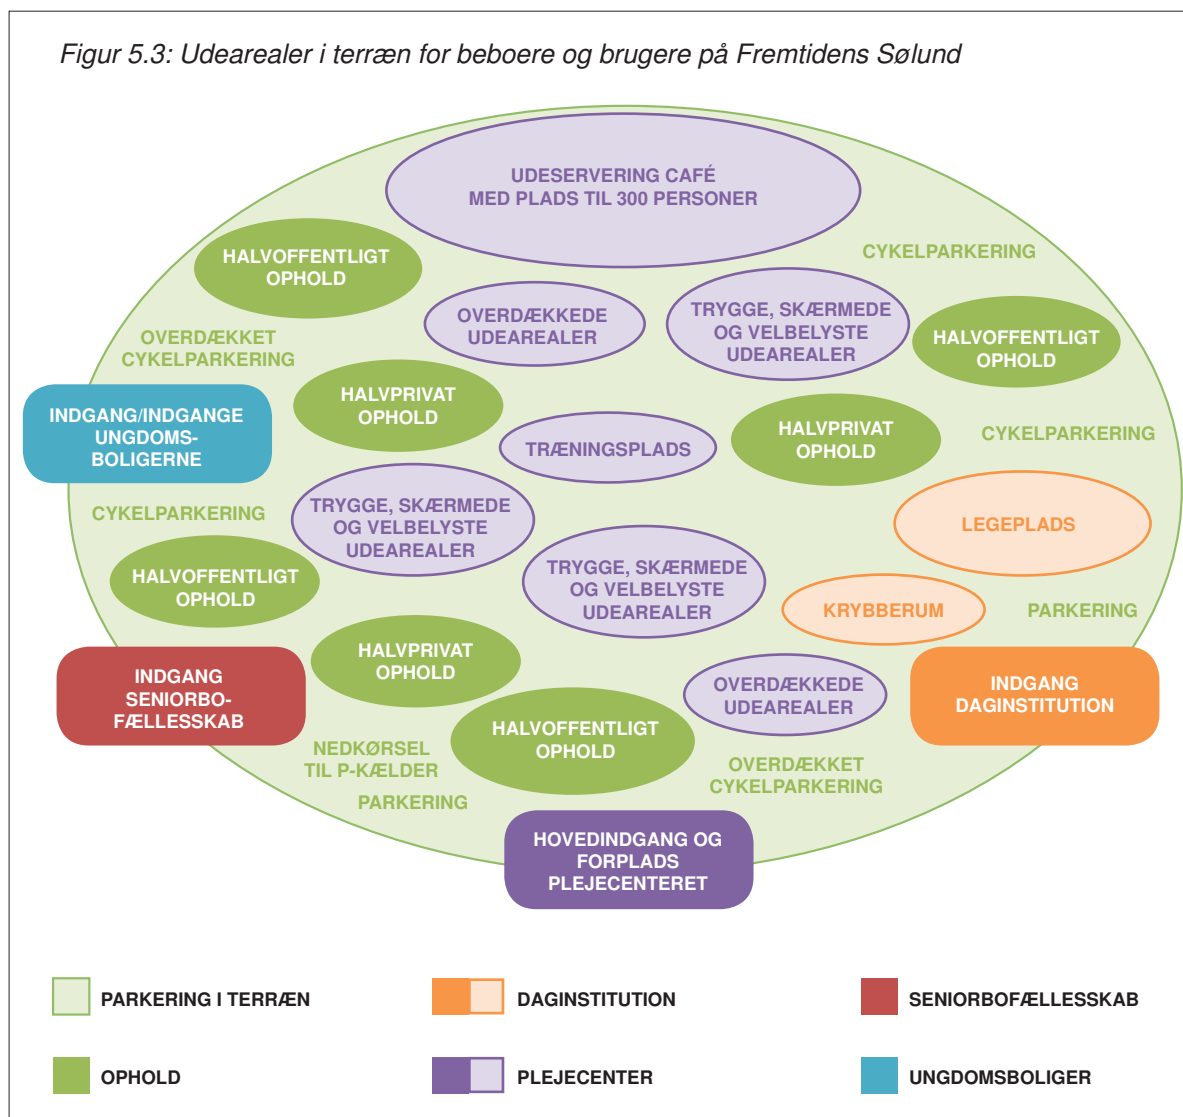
Figur 5.3: Udearealer i terræn for beboere og brugere på Fremtidens Sølund

UDESERVERING CAFÉ MED PLADS TIL 300 PERSONER

HALVOFFENTLIGT OPHOLD

CYKELPARKERING

OVERDÆKKEDE UDEAREALER

TRYGGE, SKÆRMEDE OG VELBELYSTE UDEAREALER

HALVOFFENTLIGT OPHOLD

OVERDÆKKET CYKELPARKERING

INDGANG/INDGANGE UNGDOMS-BOLIGERNE

HALVPRIVAT OPHOLD

TRÆNINGSPLADS

HALVPRIVAT OPHOLD

CYKELPARKERING

CYKELPARKERING

TRYGGE, SKÆRMEDE OG VELBELYSTE UDEAREALER

LEGEPLADS

HALVOFFENTLIGT OPHOLD

TRYGGE, SKÆRMEDE OG VELBELYSTE UDEAREALER

KRYBBERUM

PARKERING

HALVPRIVAT OPHOLD

INDGANG SENIORBO-FÆLLESSKAB

OVERDÆKKEDE UDEAREALER

INDGANG DAGINSTITUTION

HALVOFFENTLIGT OPHOLD

NEDKØRSEL TIL P-KÆLDER

OVERDÆKKET CYKELPARKERING

PARKERING

HOVEDINDGANG OG FORPLADS PLEJECENTERET

PARKERING I TERRÆN

DAGINSTITUTION

SENIORBOFÆLLESSKAB

OPHOLD

PLEJECENTER

UNGDOMSBOLIGER